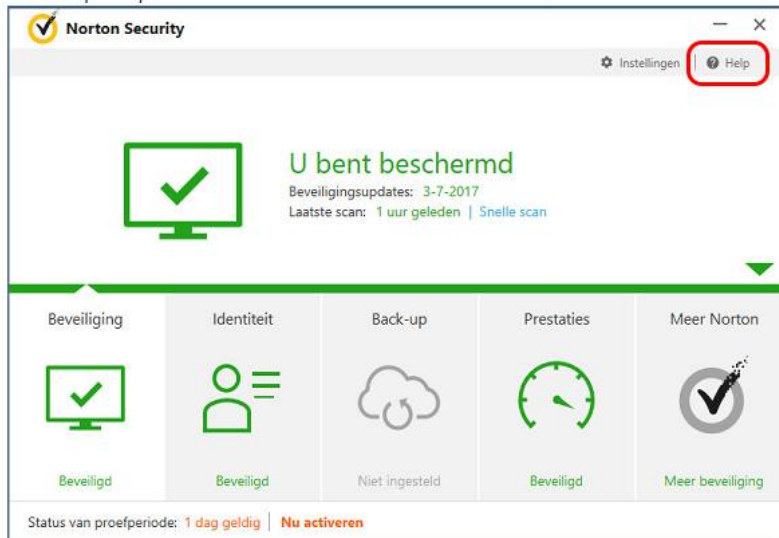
Norton Security

Instellingen | Help

U bent beschermd
Beveiligingsupdates: 3-7-2017
Laatste scan: 1 uur geleden | Snelle scan

Beveiliging
Beveiligd

Identiteit
Beveiligd

Back-up
Niet ingesteld

Prestaties
Beveiligd

Meer Norton
Meer beveiliging

Status van proefperiode: 1 dag geldig | Nu activeren